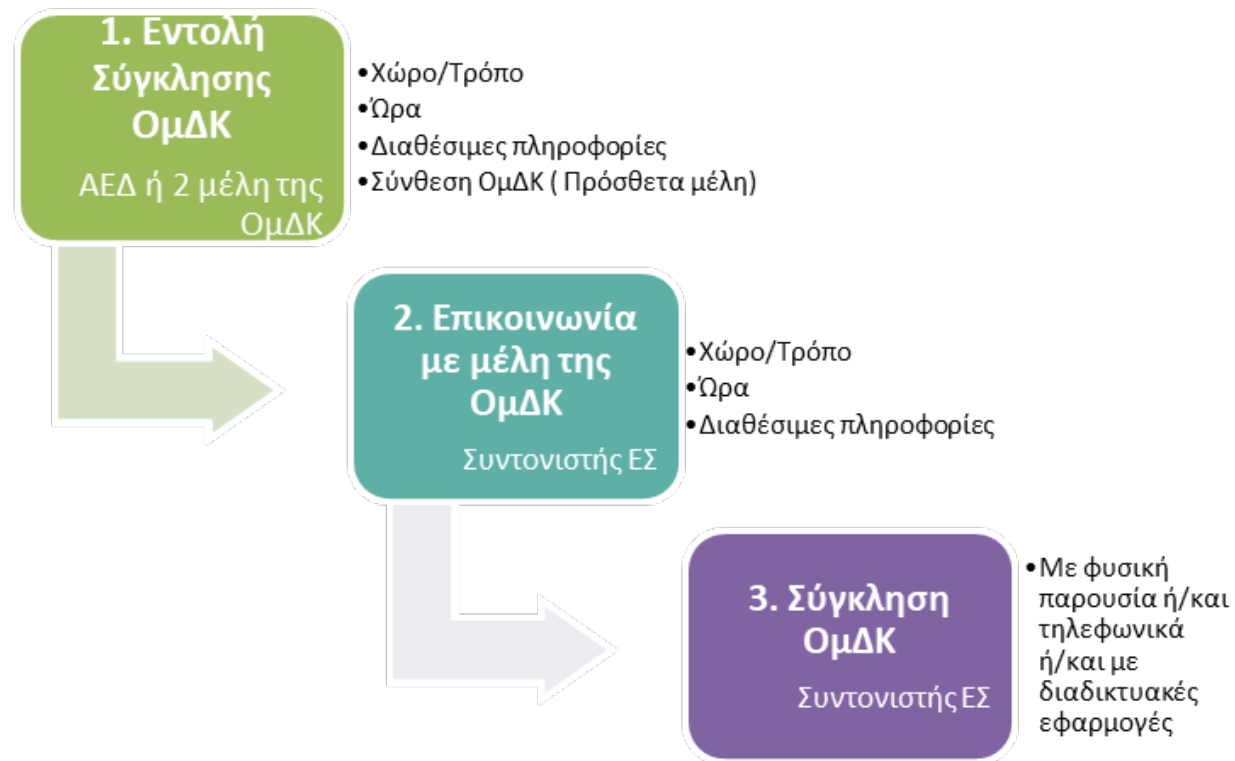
1. Εντολή Σύγκλησης ΟμΔΚ

ΑΕΔ ή 2 μέλη της ΟμΔΚ

•Χώρο/Τρόπο
•Ώρα
•Διαθέσιμες πληροφορίες
•Σύνθεση ΟμΔΚ ( Πρόσθετα μέλη)

2. Επικοινωνία με μέλη της ΟμΔΚ

Συντονιστής ΕΣ

•Χώρο/Τρόπο
•Ώρα
•Διαθέσιμες πληροφορίες

3. Σύγκληση ΟμΔΚ

Συντονιστής ΕΣ

•Με φυσική παρουσία ή/και τηλεφωνικά ή/και με διαδικτυακές εφαρμογές